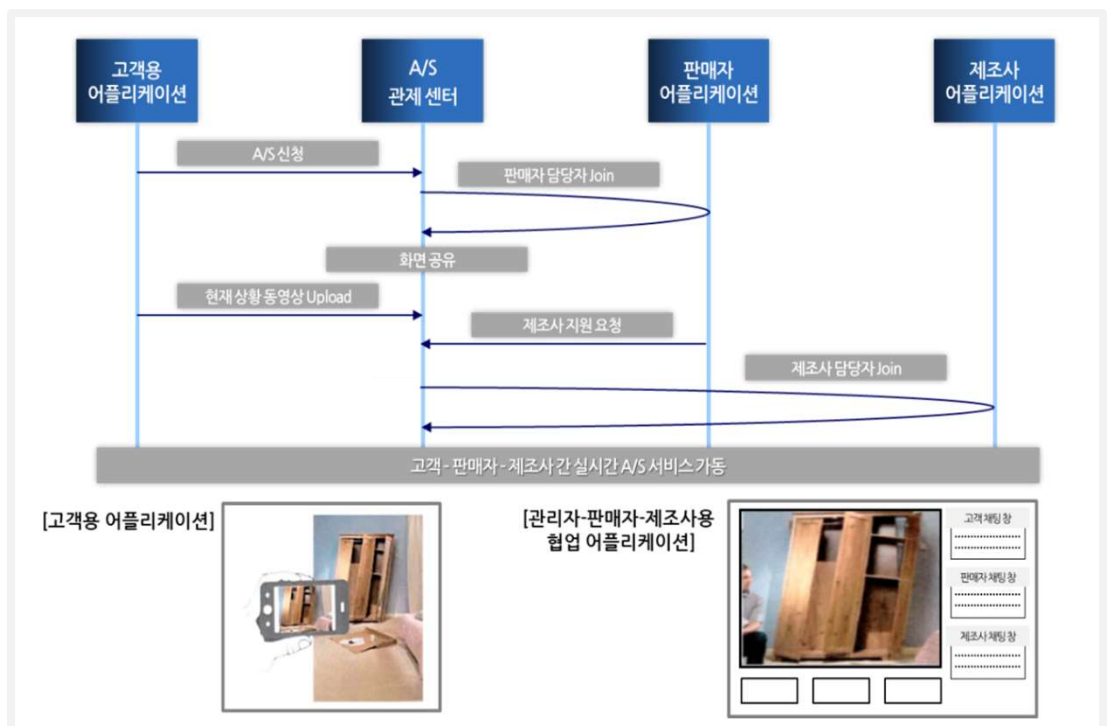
고객용 어플리케이션

A/S 관제 센터

판매자 어플리케이션

제조사 어플리케이션

A/S 신청

판매자 담당자 Join

화면 공유

현재 상황 동영상 Upload

제조사 지원 요청

제조사 담당자 Join

고객 - 판매자 - 제조사 간 실시간 A/S 서비스 가동

[고객용 어플리케이션]

[관리자-판매자-제조사용 협업 어플리케이션]

고객 채팅 창

판매자 채팅 창

제조사 채팅 창